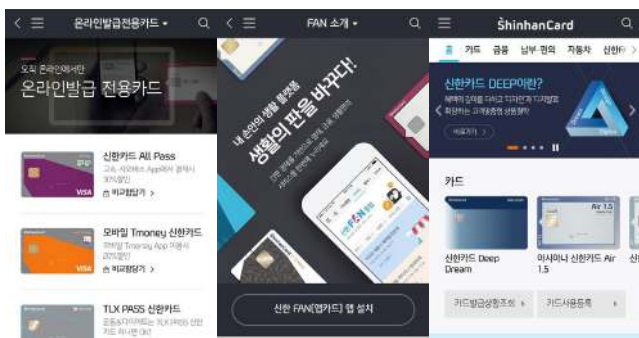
온라인발급전용카드 ▾

오직 온라인에서만
온라인발급 전용카드

신한카드 All Pass
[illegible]
비교함담기 >

모바일 Tmoney 신한카드
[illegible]
비교함담기 >

TLX PASS 신한카드
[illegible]

FAN 소개 ▾

내 손안의 생활 플랫폼
생활의 판을 바꾸다!
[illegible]

신한 FAN(앱카드) 앱 설치

ShinhanCard

홈 카드 금융 납부·편의 자동차 신한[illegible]

신한카드 DEEP이란?
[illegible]
바로가기 >

카드

신한카드 Deep Dream

이시이니 신한카드 Air 1.5

카드발급상황조회 >
카드사용등록 >